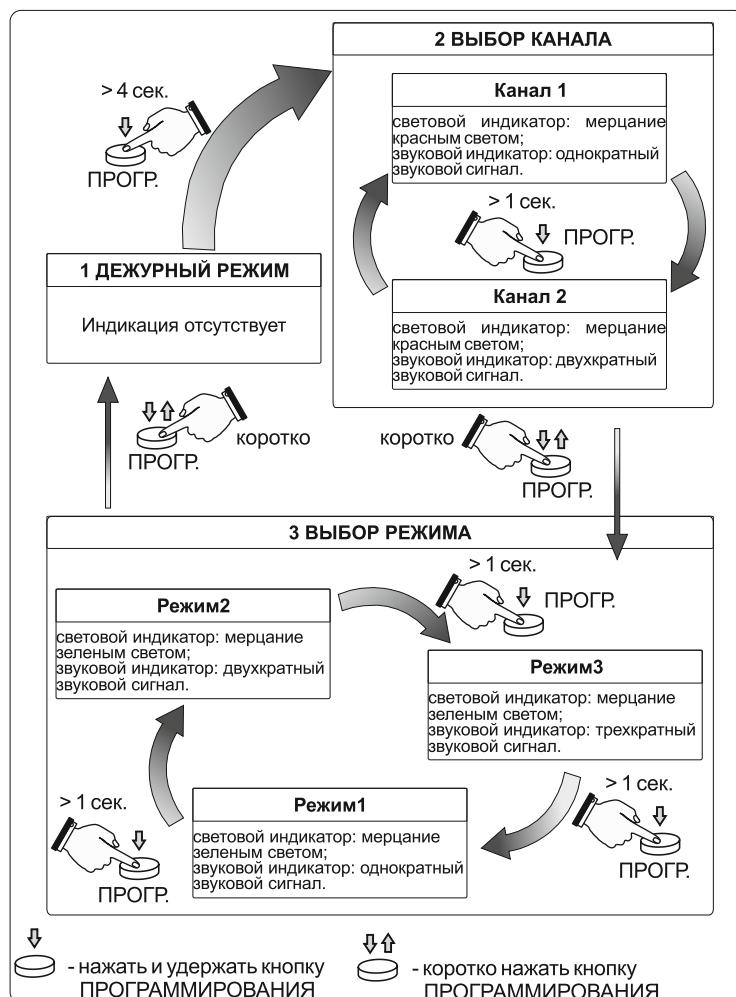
2 ВЫБОР КАНАЛА

> 4 сек.

ПРОГР.

Канал 1

световой индикатор: мерцание красным светом;
звуковой индикатор: однократный звуковой сигнал.

> 1 сек.

ПРОГР.

1 ДЕЖУРНЫЙ РЕЖИМ

Индикация отсутствует

Канал 2

световой индикатор: мерцание красным светом;
звуковой индикатор: двухкратный звуковой сигнал.

ПРОГР.

коротко

коротко

ПРОГР.

3 ВЫБОР РЕЖИМА

> 1 сек.

ПРОГР.

Режим2

световой индикатор: мерцание зеленым светом;
звуковой индикатор: двухкратный звуковой сигнал.

Режим3

световой индикатор: мерцание зеленым светом;
звуковой индикатор: трехкратный звуковой сигнал.

> 1 сек.

> 1 сек.

Режим1

световой индикатор: мерцание зеленым светом;
звуковой индикатор: однократный звуковой сигнал.

ПРОГР.

ПРОГР.

- нажать и удержать кнопку ПРОГРАММИРОВАНИЯ

- коротко нажать кнопку ПРОГРАММИРОВАНИЯ